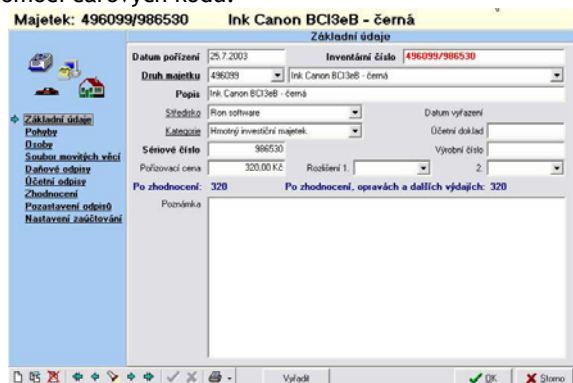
Majetek: 496099/986530 Ink Canon BCI3eB - černá

Základní údaje

Základní údaje
Pohyby
Osoby
Soubor movitých věcí
Daňové odpisy
Účetní odpisy
Zhodnocení
Pozastavení odpisů
Nastavení zaúčtování

Datum pořízení 25.7.2003
Inventární číslo 496099/986530
Druh majetku 496099 Ink Canon BCI3eB - černá
Popis Ink Canon BCI3eB - černá
Středisko Ron software
Datum vyřazení
Kategorie Hmotný investiční majetek
Účetní doklad
Sériové číslo 986530
Výrobní číslo
Pořizovací cena 320,00 Kč
Rozšíření 1.
2.
Po zhodnocení: 320
Po zhodnocení, opravách a dalších výdajích: 320
Poznámka

Vyřadit
OK
Storno